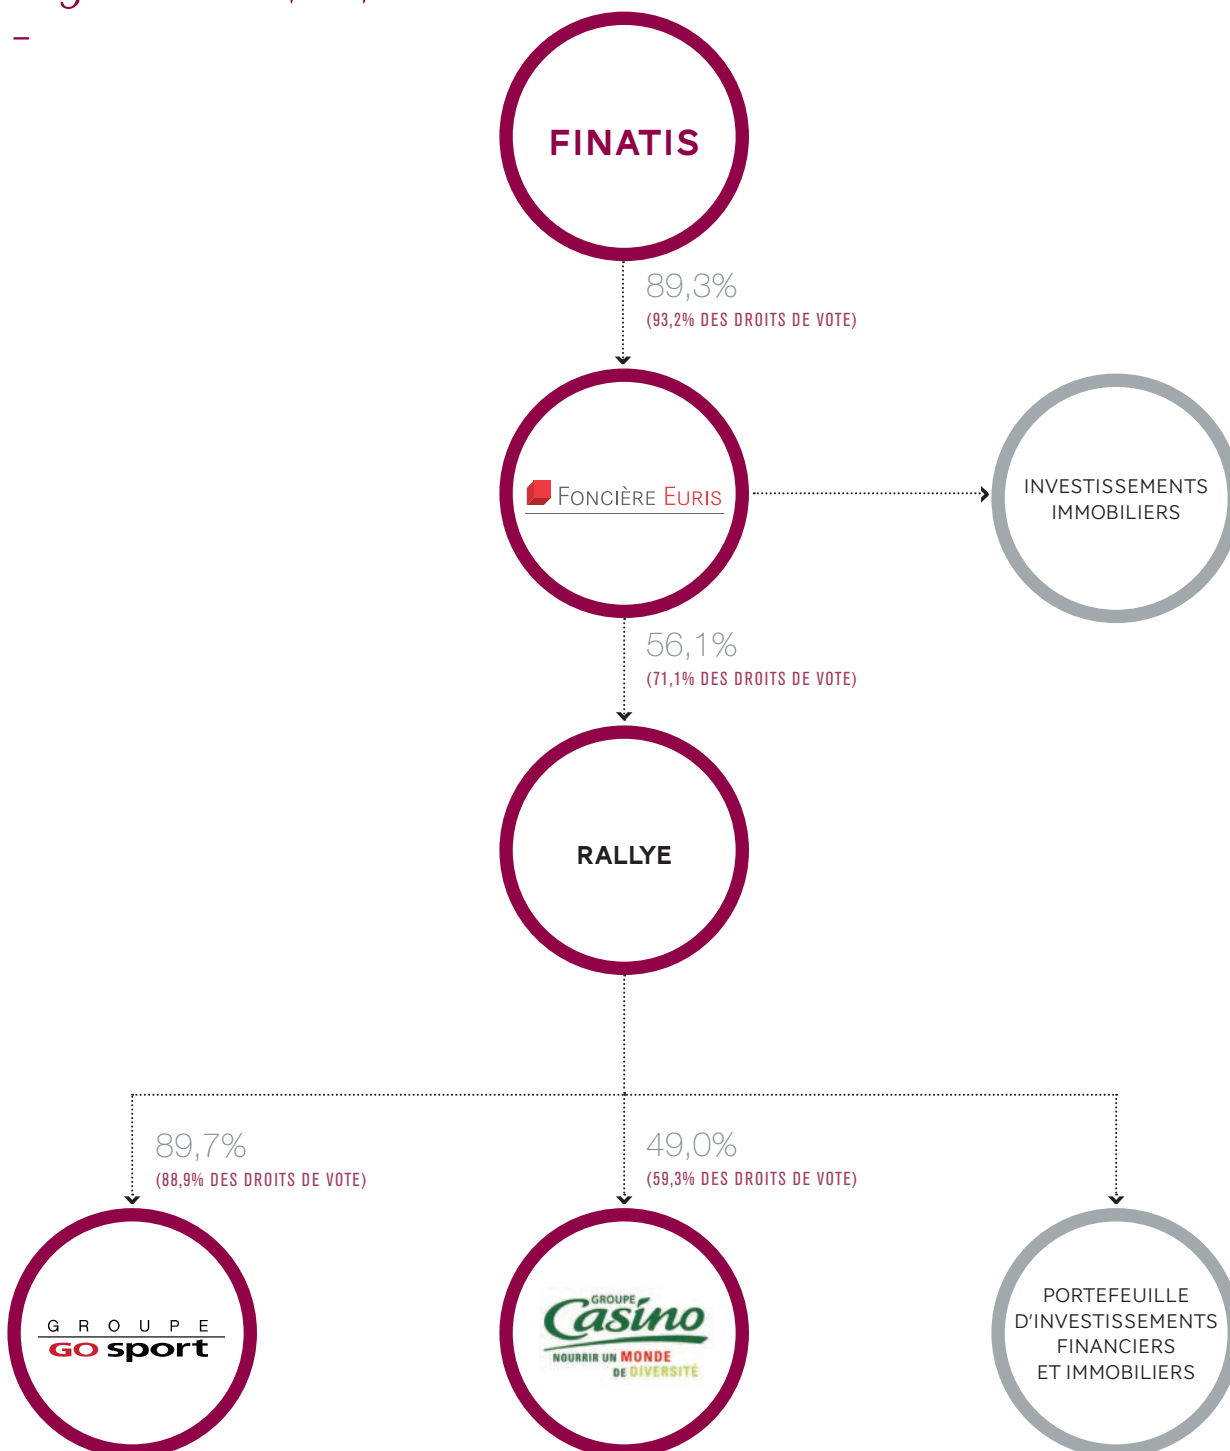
FINATIS

89,3%
(93,2% DES DROITS DE VOTE)

FONCIÈRE EURIS

INVESTISSEMENTS IMMOBILIERS

56,1%
(71,1% DES DROITS DE VOTE)

RALLYE

89,7%
(88,9% DES DROITS DE VOTE)

49,0%
(59,3% DES DROITS DE VOTE)

GROUPE GO sport

GROUPE Casino NOURRIR UN MONDE DE DIVERSITÉ

PORTEFEUILLE D'INVESTISSEMENTS FINANCIERS ET IMMOBILIERS